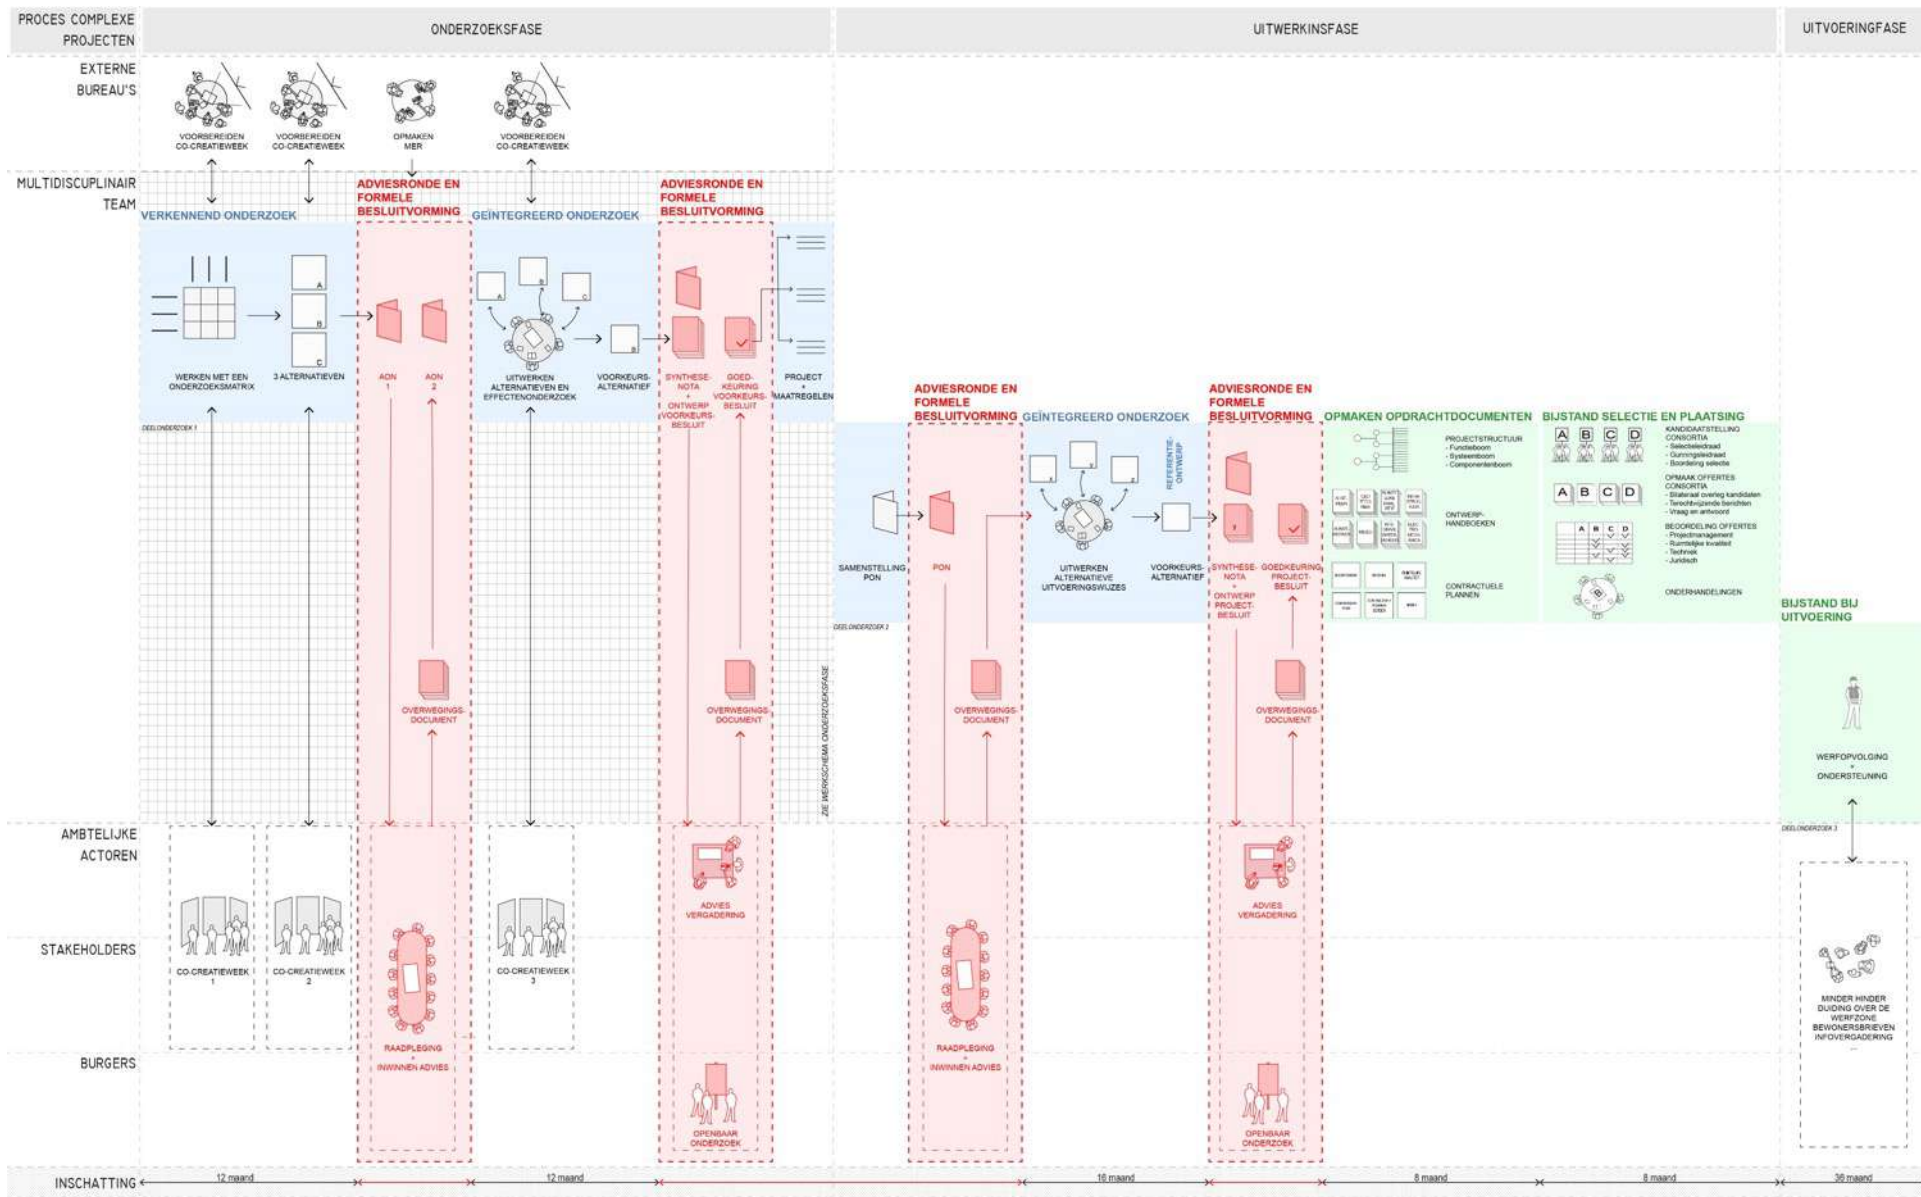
PROCES COMPLEXE PROJECTEN

ONDERZOEKSFASE

UITWERKINSFASE

UITVOERINGFASE

EXTERNE BUREAU'S

VOORBEREIDEN CO-CREATIEWEEK

VOORBEREIDEN CO-CREATIEWEEK

OPMAKEN MER

VOORBEREIDEN CO-CREATIEWEEK

MULTIDISCIPLINAIR TEAM

VERKENNEND ONDERZOEK

ADVIESRONDE EN FORMELE BESLUITVORMING

GEÏNTEGREERD ONDERZOEK

ADVIESRONDE EN FORMELE BESLUITVORMING

WERKEN MET EEN ONDERZOEKSMATRIX

3 ALTERNATIEVEN

AON 1

AON 2

UITWERKEN ALTERNATIEVEN EN EFFECTENONDERZOEK

VOORKEURS-ALTERNATIEF

SYNTHESE-NOTA + ONTWERP VOORKEURS-BESLUIT

GOED-KEURING VOORKEURS-BESLUIT

PROJECT + MAATREGELEN

DEELONDERZOEK 1

OVERWEGINGS-DOCUMENT

OVERWEGINGS-DOCUMENT

ZIE WERKSCHEMA ONDERZOEKSFASE

ADVIESRONDE EN FORMELE BESLUITVORMING

GEÏNTEGREERD ONDERZOEK

ADVIESRONDE EN FORMELE BESLUITVORMING

OPMAKEN OPDRACHTDOCUMENTEN

BIJSTAND SELECTIE EN PLAATSING

SAMENSTELLING PON

PON

UITWERKEN ALTERNATIEVE UITVOERINGSWIJZES

REFERENTIE-ONTWERP

VOORKEURS-ALTERNATIEF

SYNTHESE-NOTA + ONTWERP PROJECT-BESLUIT

GOEDKEURING PROJECT-BESLUIT

DEELONDERZOEK 2

PROJECTSTRUCTUUR
- Functieboom
- Systeemboom
- Componentenboom

ONTWERP-HANDBOEKEN

CONTRACTUELE PLANNEN

KANDIDAATSTELLING CONSORTIA
- Selectieleidraad
- Gunningsleidraad
- Beoordeling selectie

OPMAAK OFFERTES CONSORTIA
- Bilateraal overleg kandidaten
- Terechtwijzende berichten
- Vraag en antwoord

BEOORDELING OFFERTES
- Projectmanagement
- Ruimtelijke kwaliteit
- Techniek
- Juridisch

ONDERHANDELINGEN

OVERWEGINGS-DOCUMENT

OVERWEGINGS-DOCUMENT

BIJSTAND BIJ UITVOERING

WERFOPVOLGING + ONDERSTEUNING

DEELONDERZOEK 3

AMBTELIJKE ACTOREN

ADVIES VERGADERING

ADVIES VERGADERING

STAKEHOLDERS

CO-CREATIEWEEK 1

CO-CREATIEWEEK 2

CO-CREATIEWEEK 3

RAADPLEGING + INWINNEN ADVIES

RAADPLEGING + INWINNEN ADVIES

MINDER HINDER DUIDING OVER DE WERFZONE BEWONERSBRIEVEN INFOVERGADERING ...

BURGERS

OPENBAAR ONDERZOEK

OPENBAAR ONDERZOEK

INSCHATTING

12 maand

12 maand

16 maand

8 maand

8 maand

36 maand